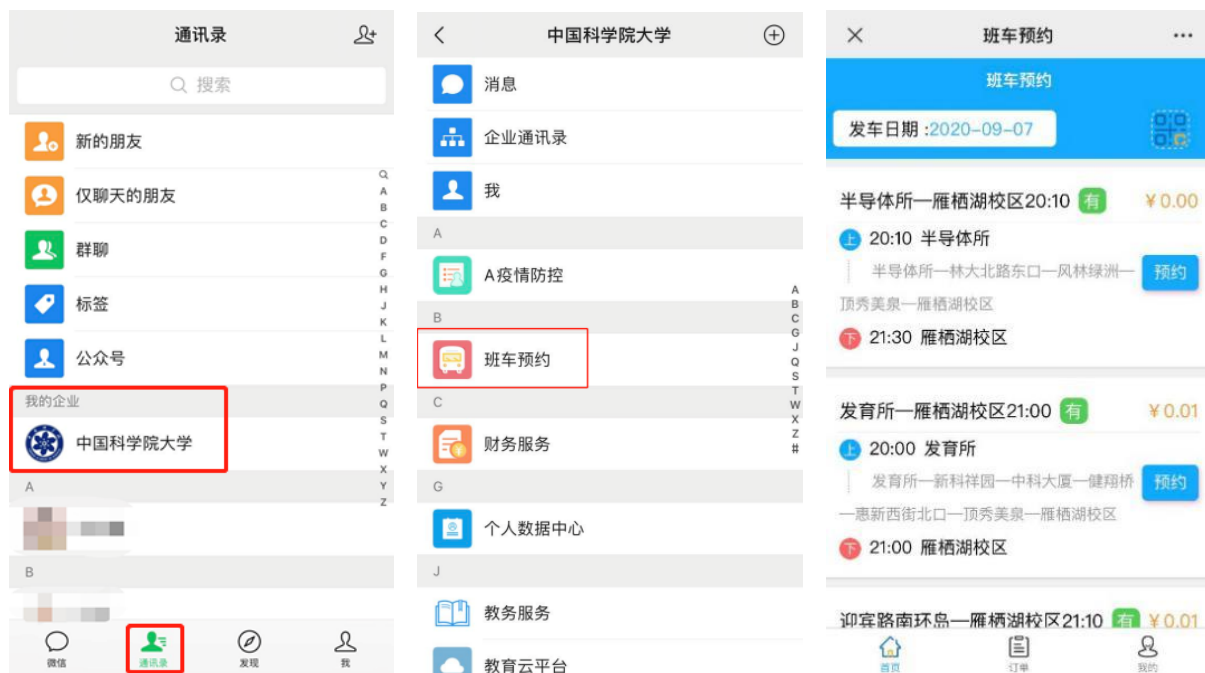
通讯录

搜索

新的朋友

仅聊天的朋友

群聊

标签

公众号

我的企业

中国科学院大学

A

B

Q A B C D E F G H J K L M N P Q R S T W X Y Z

微信 通讯录 发现 我

中国科学院大学

消息

企业通讯录

我

A

A疫情防控

B

班车预约

C

财务服务

G

个人数据中心

J

教务服务

教育云平台

A B C G J Q S T W X Z #

班车预约

班车预约

发车日期：2020-09-07

半导体所—雁栖湖校区20:10 有 ¥0.00

上 20:10 半导体所

半导体所—林大北路东口—风林绿洲—顶秀美泉—雁栖湖校区

预约

下 21:30 雁栖湖校区

发育所—雁栖湖校区21:00 有 ¥0.01

上 20:00 发育所

发育所—新科祥园—中科大厦—健翔桥—惠新西街北口—顶秀美泉—雁栖湖校区

预约

下 21:00 雁栖湖校区

迎宾路南环岛—雁栖湖校区21:10 有 ¥0.01

首页 订单 我的